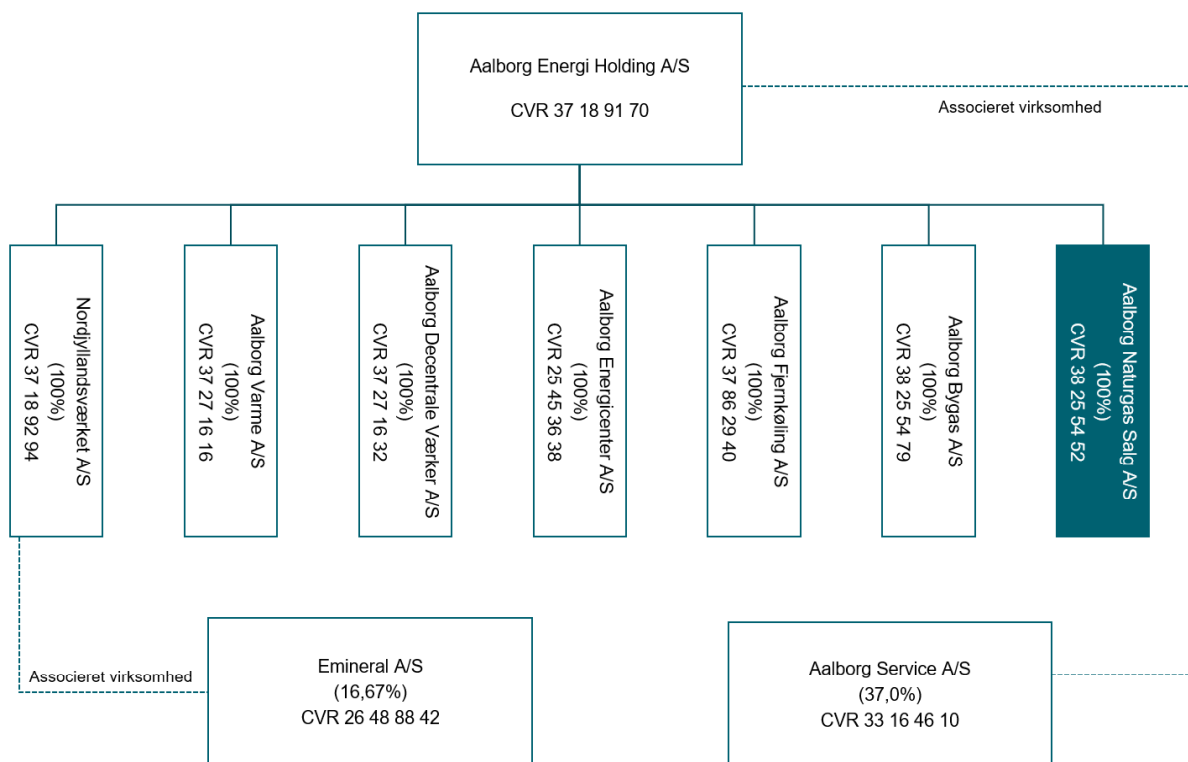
Aalborg Energi Holding A/S

CVR 37 18 91 70

Associeret virksomhed

Nordjyllandsværket A/S
(100%)
CVR 37 18 92 94

Aalborg Varme A/S
(100%)
CVR 37 27 16 16

Aalborg Decentrale Værker A/S
(100%)
CVR 37 27 16 32

Aalborg Energicenter A/S
(100%)
CVR 25 45 36 38

Aalborg Fjernkøling A/S
(100%)
CVR 37 86 29 40

Aalborg Bygas A/S
(100%)
CVR 38 25 54 79

Aalborg Naturgas Salg A/S
(100%)
CVR 38 25 54 52

Associeret virksomhed

Emineral A/S
(16,67%)
CVR 26 48 88 42

Aalborg Service A/S
(37,0%)
CVR 33 16 46 10